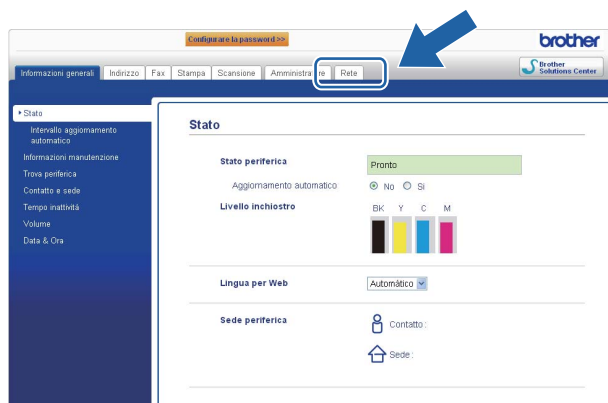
Configurare la password >>

brother

Informazioni generali | Indirizzo | Fax | Stampa | Scansione | Amministra re | Rete

Brother Solutions Center

▸ Stato

Intervallo aggiornamento automatico

Informazioni manutenzione

Trova periferica

Contatto e sede

Tempo inattività

Volume

Data & Ora

Stato

Stato periferica

Pronto

Aggiornamento automatico ◉ No ○ Sì

Livello inchiostro

BK Y C M

Lingua per Web

Automatico

Sede periferica

Contatto :

Sede :